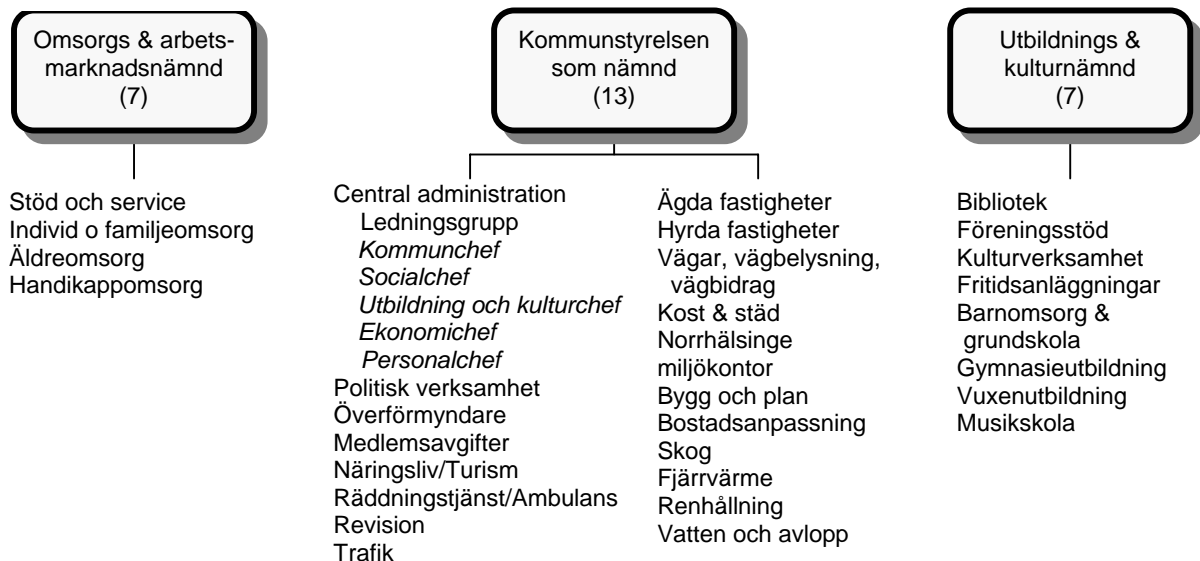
Omsorgs & arbetsmarknadsnämnd
(7)

Stöd och service
Individ o familjeomsorg
Äldreomsorg
Handikappomsorg

Kommunstyrelsen som nämnd
(13)

Central administration
Ledningsgrupp
Kommunchef
Socialchef
Utbildning och kulturchef
Ekonomichef
Personalchef
Politisk verksamhet
Överförmyndare
Medlemsavgifter
Näringsliv/Turism
Räddningstjänst/Ambulans
Revision
Trafik

Ägda fastigheter
Hyrda fastigheter
Vägar, vägbelysning, vägbidrag
Kost & städ
Norrhälsinge miljökontor
Bygg och plan
Bostadsanpassning
Skog
Fjärrvärme
Renhållning
Vatten och avlopp

Utbildnings & kulturnämnd
(7)

Bibliotek
Föreningsstöd
Kulturverksamhet
Fritidsanläggningar
Barnomsorg & grundskola
Gymnasieutbildning
Vuxenutbildning
Musikskola